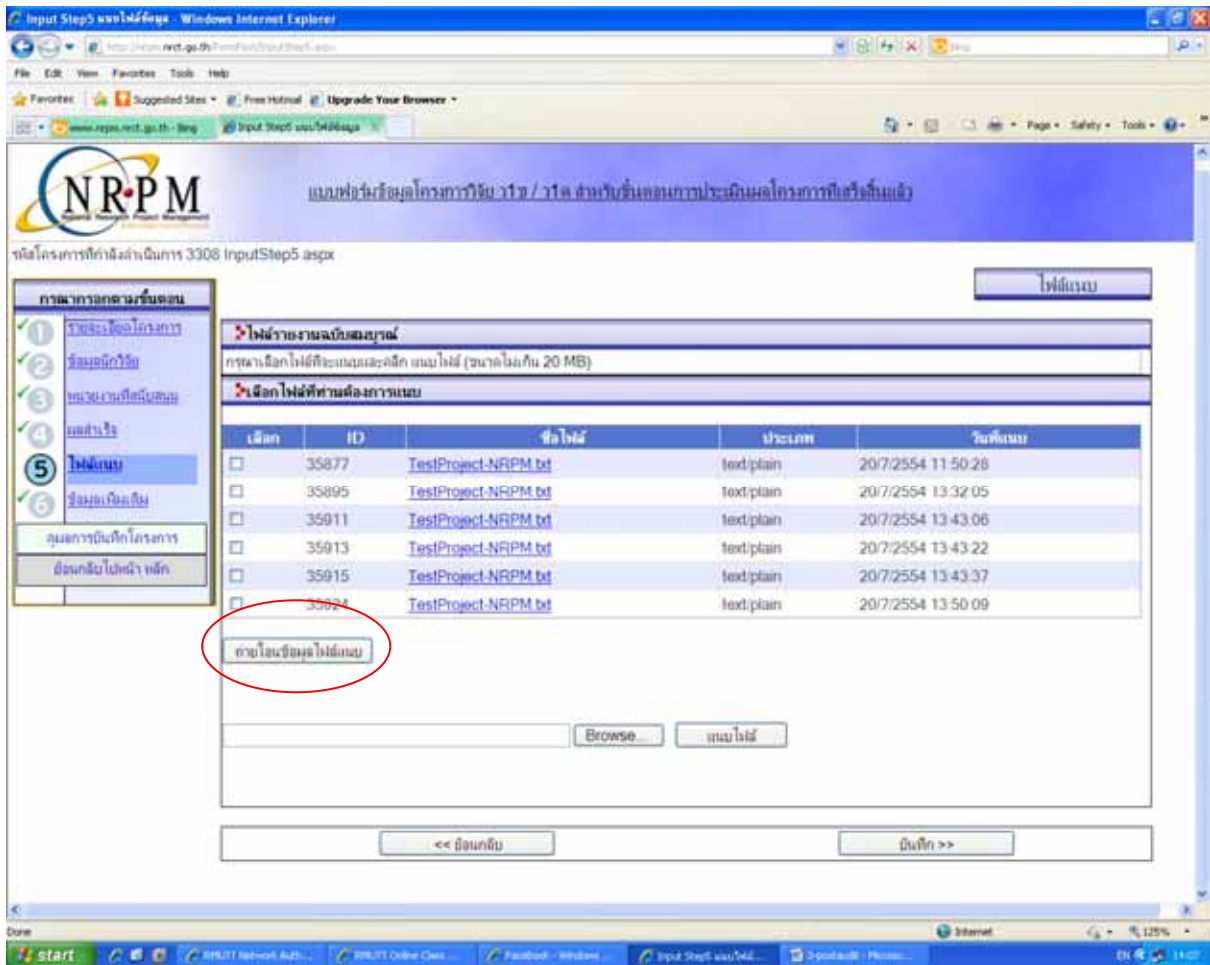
Input Step5 แนบไฟล์ข้อมูล - Windows Internet Explorer

File Edit View Favorites Tools Help

Favorites | Suggested Sites • Free Hotmail Upgrade Your Browser •

www.repes.nrct.go.th - Bing | Input Step5 แนบไฟล์ข้อมูล

Page • Safety • Tools •

NRPM
National Research Project Management

แบบฟอร์มข้อมูลโครงการวิจัย ว1ข / ว1ด สำหรับขั้นตอนการประเมินผลโครงการที่เสร็จสิ้นแล้ว

รหัสโครงการที่กำลังดำเนินการ 3308 InputStep5.aspx

ไฟล์แนบ

การกรอกตามขั้นตอน

1 รายละเอียดโครงการ
2 ข้อมูลนักวิจัย
3 หน่วยงานที่สนับสนุน
4 ผลสำเร็จ
5 ไฟล์แนบ
6 ข้อมูลเพิ่มเติม

ดูผลการบันทึกโครงการ

ย้อนกลับไปหน้า หลัก

ไฟล์รายงานฉบับสมบูรณ์

กรุณาเลือกไฟล์ที่จะแนบและคลิก แนบไฟล์ (ขนาดไม่เกิน 20 MB)

เลือกไฟล์ที่ท่านต้องการแนบ

| เลือก | ID | ชื่อไฟล์ | ประเภท | วันที่แนบ |
|---|---|---|---|---|
| ☐ | 35877 | TestProject-NRPM.txt | text/plain | 20/7/2554 11:50:28 |
| ☐ | 35895 | TestProject-NRPM.txt | text/plain | 20/7/2554 13:32:05 |
| ☐ | 35911 | TestProject-NRPM.txt | text/plain | 20/7/2554 13:43:06 |
| ☐ | 35913 | TestProject-NRPM.txt | text/plain | 20/7/2554 13:43:22 |
| ☐ | 35915 | TestProject-NRPM.txt | text/plain | 20/7/2554 13:43:37 |
| ☐ | 35924 | TestProject-NRPM.txt | text/plain | 20/7/2554 13:50:09 |

ถ่ายโอนข้อมูลไฟล์แนบ

Browse... แนบไฟล์

<< ย้อนกลับ

บันทึก >>

Done

Internet

125%

start

RMUTI Network Auth... | RMUTI Online Class... | Facebook - Windows ... | Input Step5 แนบไฟล์... | 3-postaudit - Micros...

EN 14:02